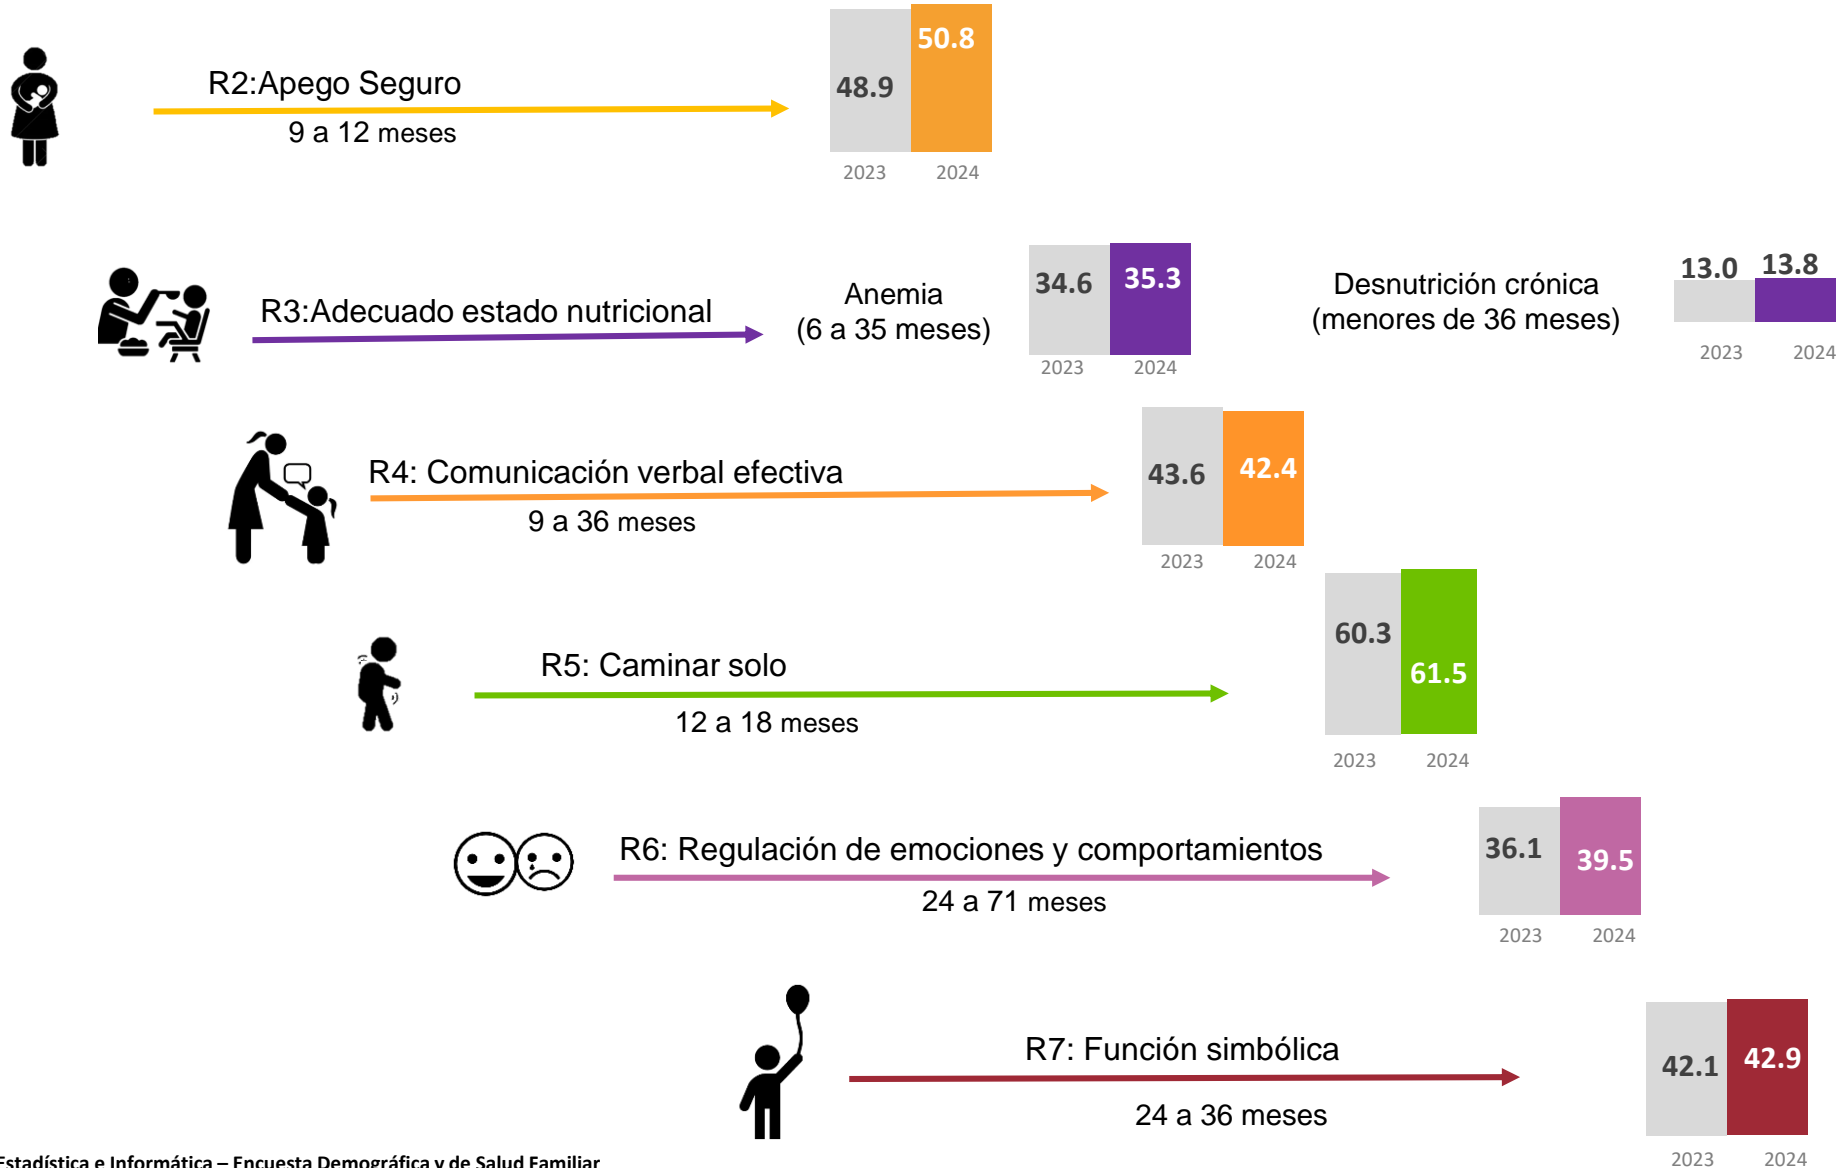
R2:Apego Seguro
9 a 12 meses
48.9 50.8
2023 2024

R3:Adecuado estado nutricional
Anemia
(6 a 35 meses)
34.6 35.3
2023 2024

Desnutrición crónica
(menores de 36 meses)
13.0 13.8
2023 2024

R4: Comunicación verbal efectiva
9 a 36 meses
43.6 42.4
2023 2024

R5: Caminar solo
12 a 18 meses
60.3 61.5
2023 2024

R6: Regulación de emociones y comportamientos
24 a 71 meses
36.1 39.5
2023 2024

R7: Función simbólica
24 a 36 meses
42.1 42.9
2023 2024

Estadística e Informática – Encuesta Demográfica y de Salud Familiar